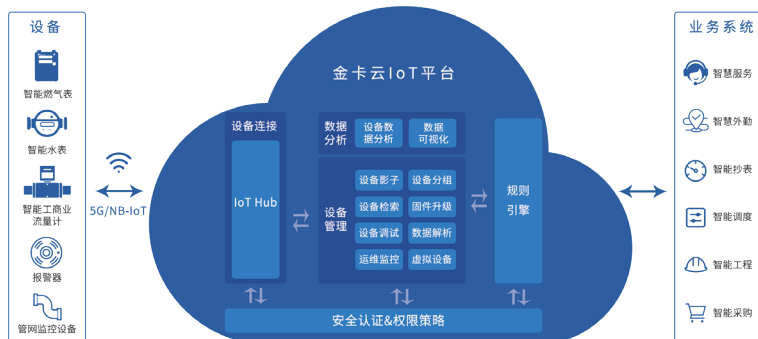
设备

智能燃气表

智能水表

智能工商业流量计

报警器

管网监控设备

5G/NB-IoT

金卡云IoT平台

设备连接

IoT Hub

数据分析

设备数据分析

数据可视化

设备管理

设备影子

设备分组

设备检索

固件升级

设备调试

数据解析

运维监控

虚拟设备

规则引擎

安全认证&权限策略

业务系统

智慧服务

智慧外勤

智能抄表

智能调度

智能工程

智能采购